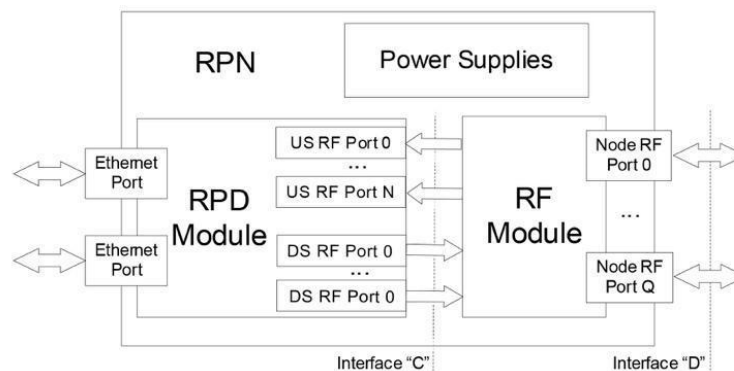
RPN

Power Supplies

Ethernet Port

Ethernet Port

RPD Module

US RF Port 0

...

US RF Port N

DS RF Port 0

...

DS RF Port 0

RF Module

Node RF Port 0

...

Node RF Port Q

Interface "C"

Interface "D"